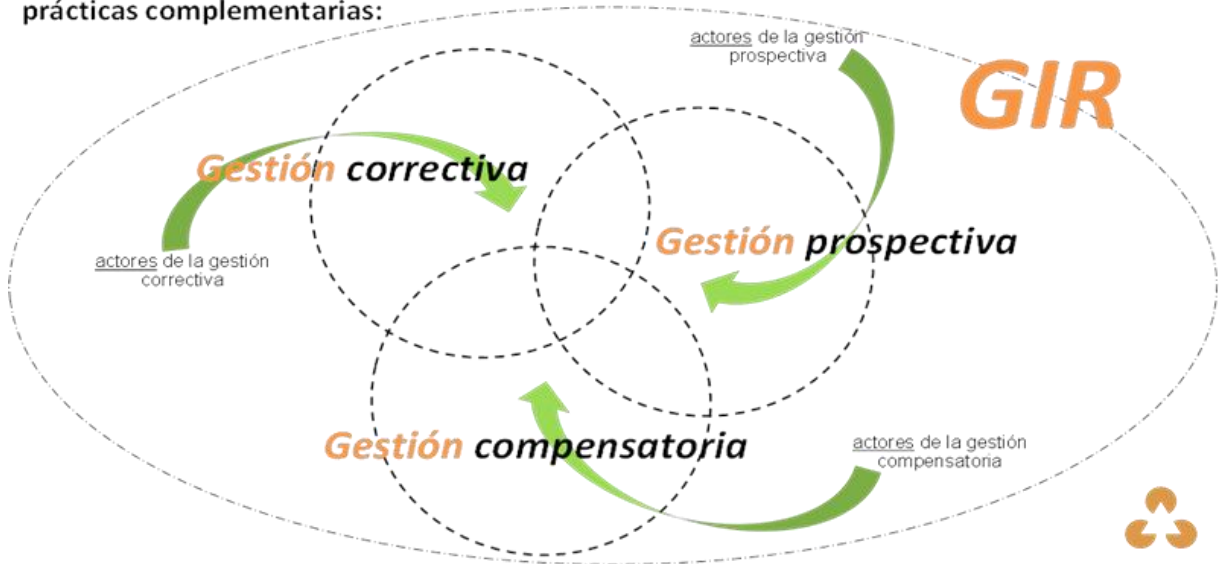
prácticas complementarias:

actores de la gestión prospectiva

GIR

Gestión correctiva

actores de la gestión correctiva

Gestión prospectiva

Gestión compensatoria

actores de la gestión compensatoria